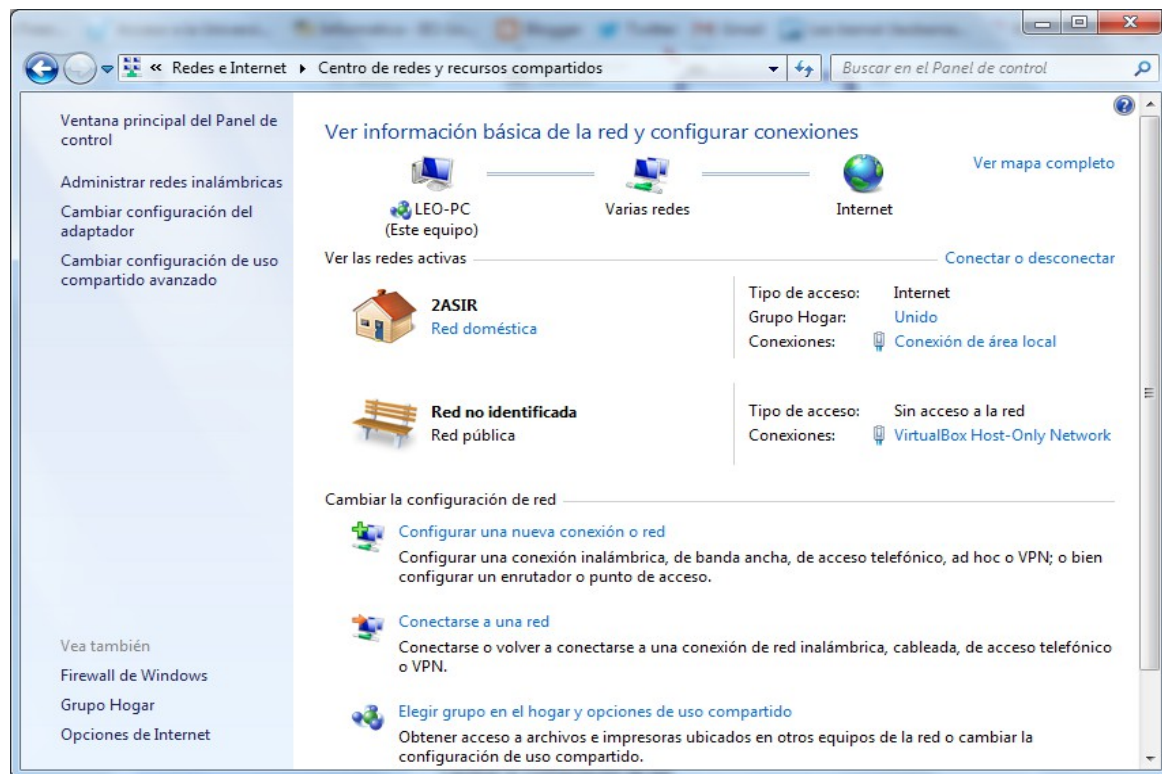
« Redes e Internet ▸ Centro de redes y recursos compartidos

Buscar en el Panel de control

Ventana principal del Panel de control

Administrar redes inalámbricas

Cambiar configuración del adaptador

Cambiar configuración de uso compartido avanzado

Ver información básica de la red y configurar conexiones

Ver mapa completo

LEO-PC
(Este equipo)

Varias redes

Internet

Ver las redes activas

Conectar o desconectar

2ASIR
Red doméstica

Tipo de acceso: Internet
Grupo Hogar: Unido
Conexiones: Conexión de área local

Red no identificada
Red pública

Tipo de acceso: Sin acceso a la red
Conexiones: VirtualBox Host-Only Network

Cambiar la configuración de red

Configurar una nueva conexión o red
Configurar una conexión inalámbrica, de banda ancha, de acceso telefónico, ad hoc o VPN; o bien configurar un enrutador o punto de acceso.

Conectarse a una red
Conectarse o volver a conectarse a una conexión de red inalámbrica, cableada, de acceso telefónico o VPN.

Elegir grupo en el hogar y opciones de uso compartido
Obtener acceso a archivos e impresoras ubicados en otros equipos de la red o cambiar la configuración de uso compartido.

Vea también
Firewall de Windows
Grupo Hogar
Opciones de Internet